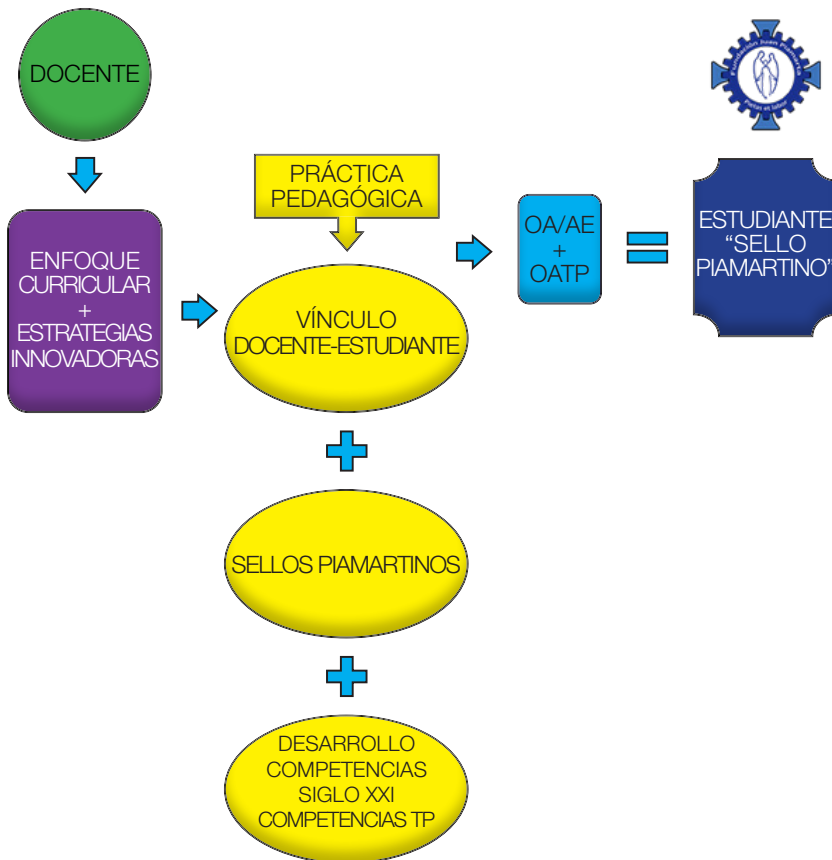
DOCENTE

ENFOQUE CURRICULAR + ESTRATEGIAS INNOVADORAS

PRÁCTICA PEDAGÓGICA

VÍNCULO DOCENTE-ESTUDIANTE

OA/AE + OATP

ESTUDIANTE "SELLO PIAMARTINO"

Fundación Juan Piamarta

Pietas et labor

SELLOS PIAMARTINOS

DESARROLLO COMPETENCIAS SIGLO XXI COMPETENCIAS TP